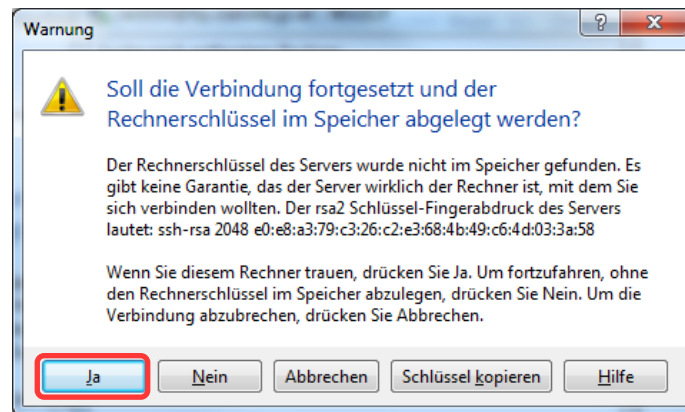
Warnung

?

X

Soll die Verbindung fortgesetzt und der Rechnerschlüssel im Speicher abgelegt werden?

Der Rechnerschlüssel des Servers wurde nicht im Speicher gefunden. Es gibt keine Garantie, das der Server wirklich der Rechner ist, mit dem Sie sich verbinden wollten. Der rsa2 Schlüssel-Fingerabdruck des Servers lautet: ssh-rsa 2048 e0:e8:a3:79:c3:26:c2:e3:68:4b:49:c6:4d:03:3a:58

Wenn Sie diesem Rechner trauen, drücken Sie Ja. Um fortzufahren, ohne den Rechnerschlüssel im Speicher abzulegen, drücken Sie Nein. Um die Verbindung abzubrechen, drücken Sie Abbrechen.

Ja

Nein

Abbrechen

Schlüssel kopieren

Hilfe